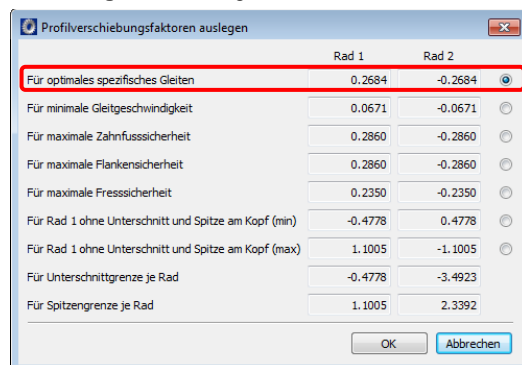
Profilverschiebungsfaktoren auslegen

| | Rad 1 | Rad 2 |
|---|---|---|
| Für optimales spezifisches Gleiten | 0.2684 | -0.2684 |
| Für minimale Gleitgeschwindigkeit | 0.0671 | -0.0671 |
| Für maximale Zahnfusssicherheit | 0.2860 | -0.2860 |
| Für maximale Flankensicherheit | 0.2860 | -0.2860 |
| Für maximale Fresssicherheit | 0.2350 | -0.2350 |
| Für Rad 1 ohne Unterschnitt und Spitze am Kopf (min) | -0.4778 | 0.4778 |
| Für Rad 1 ohne Unterschnitt und Spitze am Kopf (max) | 1.1005 | -1.1005 |
| Für Unterschnittgrenze je Rad | -0.4778 | -3.4923 |
| Für Spitzengrenze je Rad | 1.1005 | 2.3392 |

OK
Abbrechen